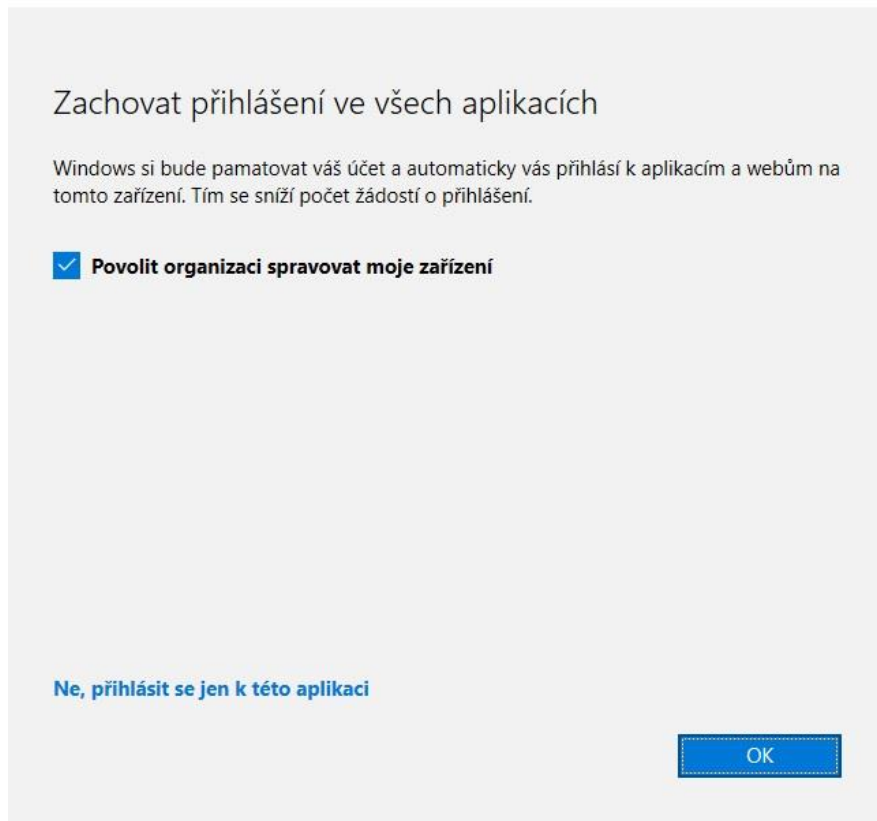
Zachovat přihlášení ve všech aplikacích

Windows si bude pamatovat váš účet a automaticky vás přihlásí k aplikacím a webům na tomto zařízení. Tím se sníží počet žádostí o přihlášení.

Povolit organizaci spravovat moje zařízení

Ne, přihlásit se jen k této aplikaci

OK